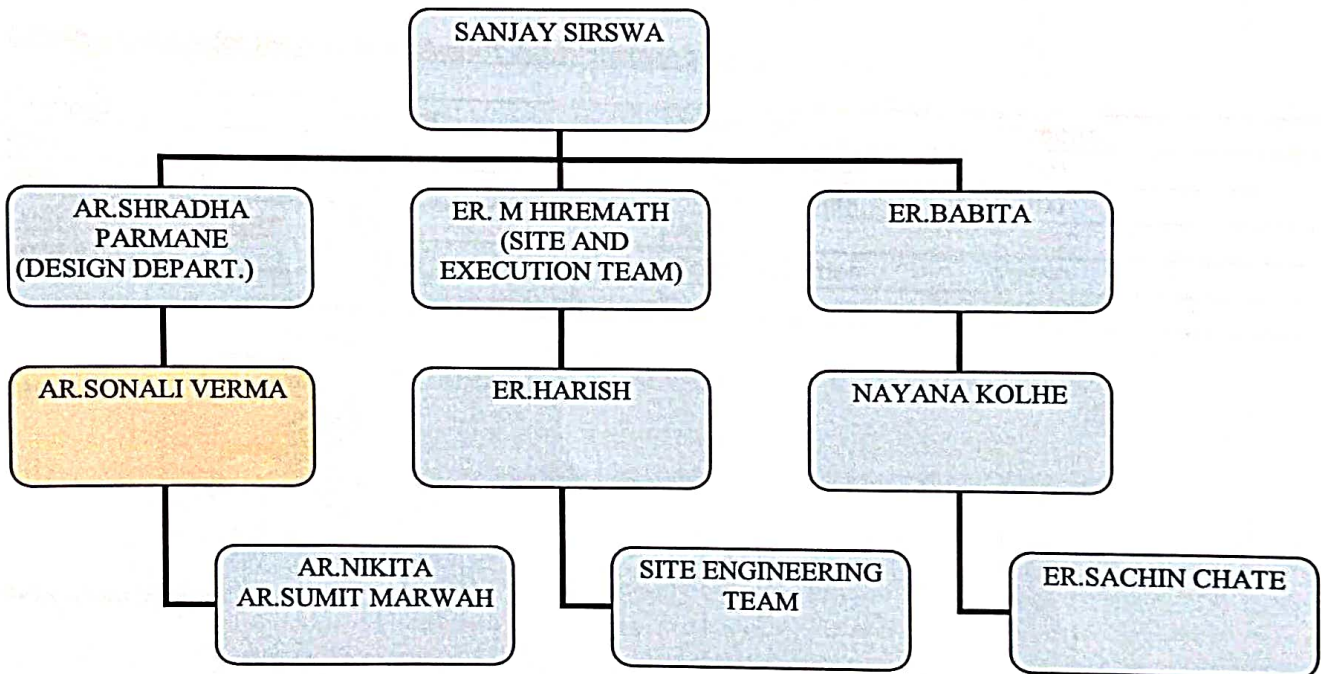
SANJAY SIRSWA

AR.SHRADHA PARMANE (DESIGN DEPART.)

ER. M HIREMATH (SITE AND EXECUTION TEAM)

ER.BABITA

AR.SONALI VERMA

ER.HARISH

NAYANA KOLHE

AR.NIKITA
AR.SUMIT MARWAH

SITE ENGINEERING TEAM

ER.SACHIN CHATE